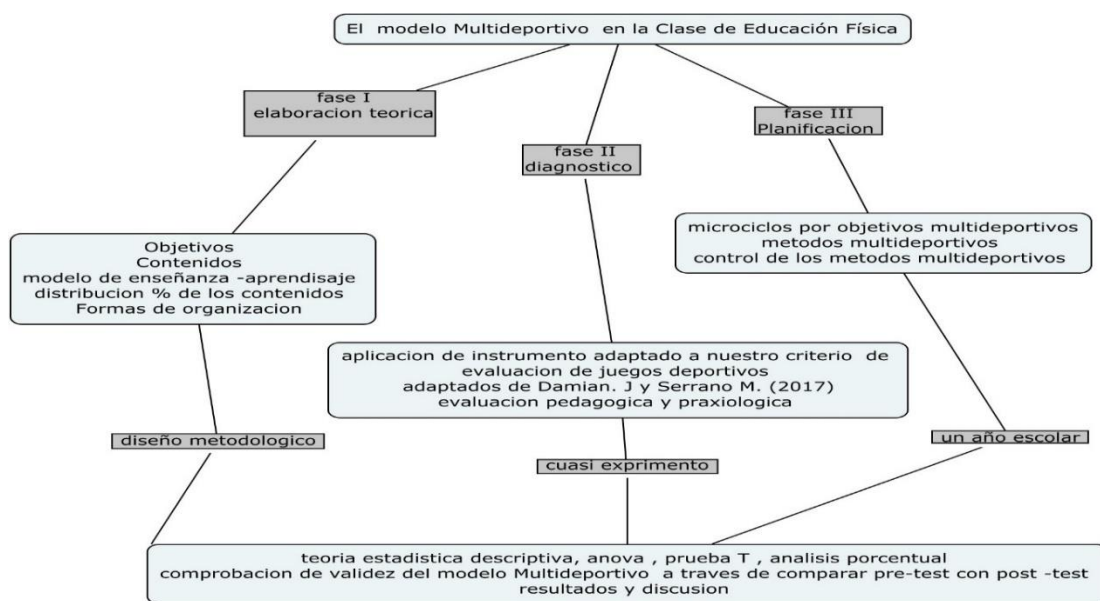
El modelo Multideportivo en la Clase de Educación Física

fase I
elaboracion teorica

fase II
diagnostico

fase III
Planificacion

Objetivos
Contenidos
modelo de enseñanza -aprendisaje
distribucion % de los contenidos
Formas de organizacion

microciclos por objetivos multideportivos
metodos multideportivos
control de los metodos multideportivos

aplicacion de instrumento adaptado a nuestro criterio de evaluacion de juegos deportivos
adaptados de Damian. J y Serrano M. (2017)
evaluacion pedagogica y praxiologica

diseño metodologico

un año escolar

cuasi exprimento

teoria estadistica descriptiva, anova , prueba T , analisis porcentual
comprobacion de validez del modelo Multideportivo a traves de comparar pre-test con post -test
resultados y discusion